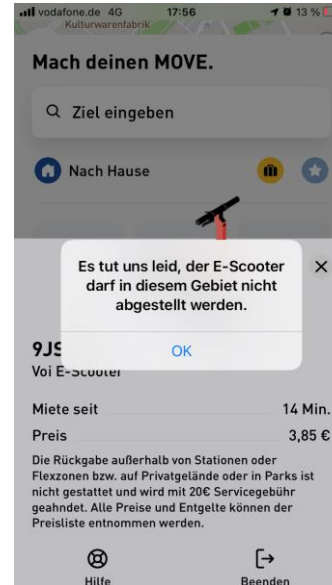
vodafone.de 4G 17:56 13 %
Kulturwarenfabrik

Mach deinen MOVE.

Ziel eingeben

Nach Hause

Es tut uns leid, der E-Scooter darf in diesem Gebiet nicht abgestellt werden.

OK

9JS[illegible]
Voi E-Scooter

Miete seit 14 Min.
Preis 3,85 €

Die Rückgabe außerhalb von Stationen oder Flexzonen bzw. auf Privatgelände oder in Parks ist nicht gestattet und wird mit 20€ Servicegebühr geahndet. Alle Preise und Entgelte können der Preisliste entnommen werden.

Hilfe
Beenden